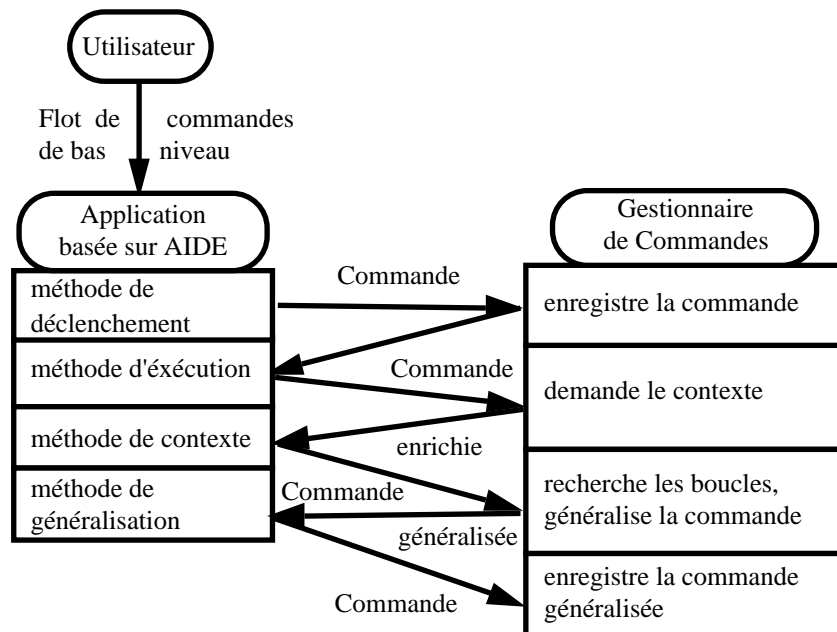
Utilisateur

Flot de commandes de bas niveau

Application basée sur AIDE

méthode de déclenchement

méthode d'éxécution

méthode de contexte

méthode de généralisation

Commande

Commande

enrichie

Commande

généralisée

Commande

Gestionnaire de Commandes

enregistre la commande

demande le contexte

recherche les boucles, généralise la commande

enregistre la commande généralisée